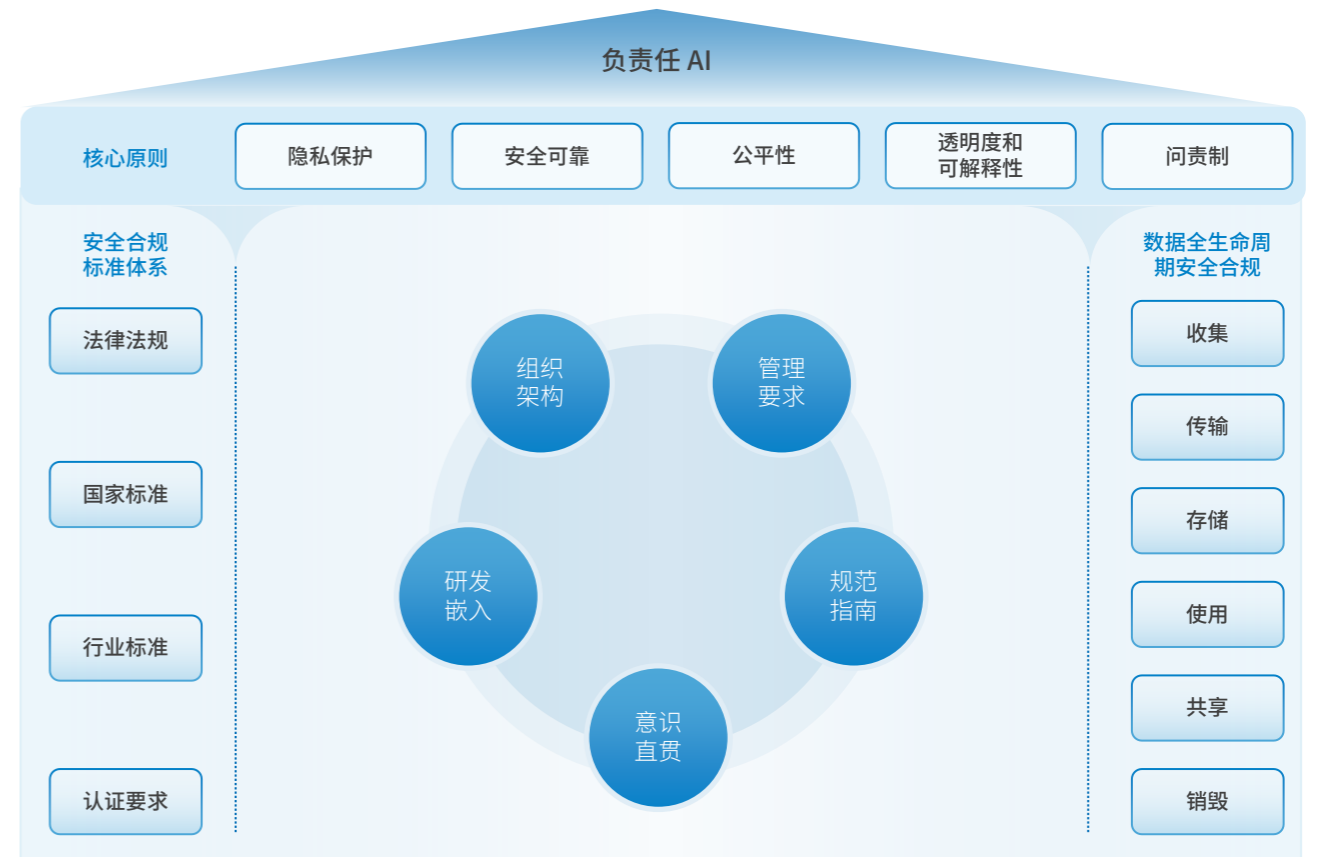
负责任 AI

核心原则

隐私保护

安全可靠

公平性

透明度和可解释性

问责制

安全合规标准体系

法律法规

国家标准

行业标准

认证要求

组织架构

管理要求

研发嵌入

规范指南

意识直贯

数据全生命周期安全合规

收集

传输

存储

使用

共享

销毁